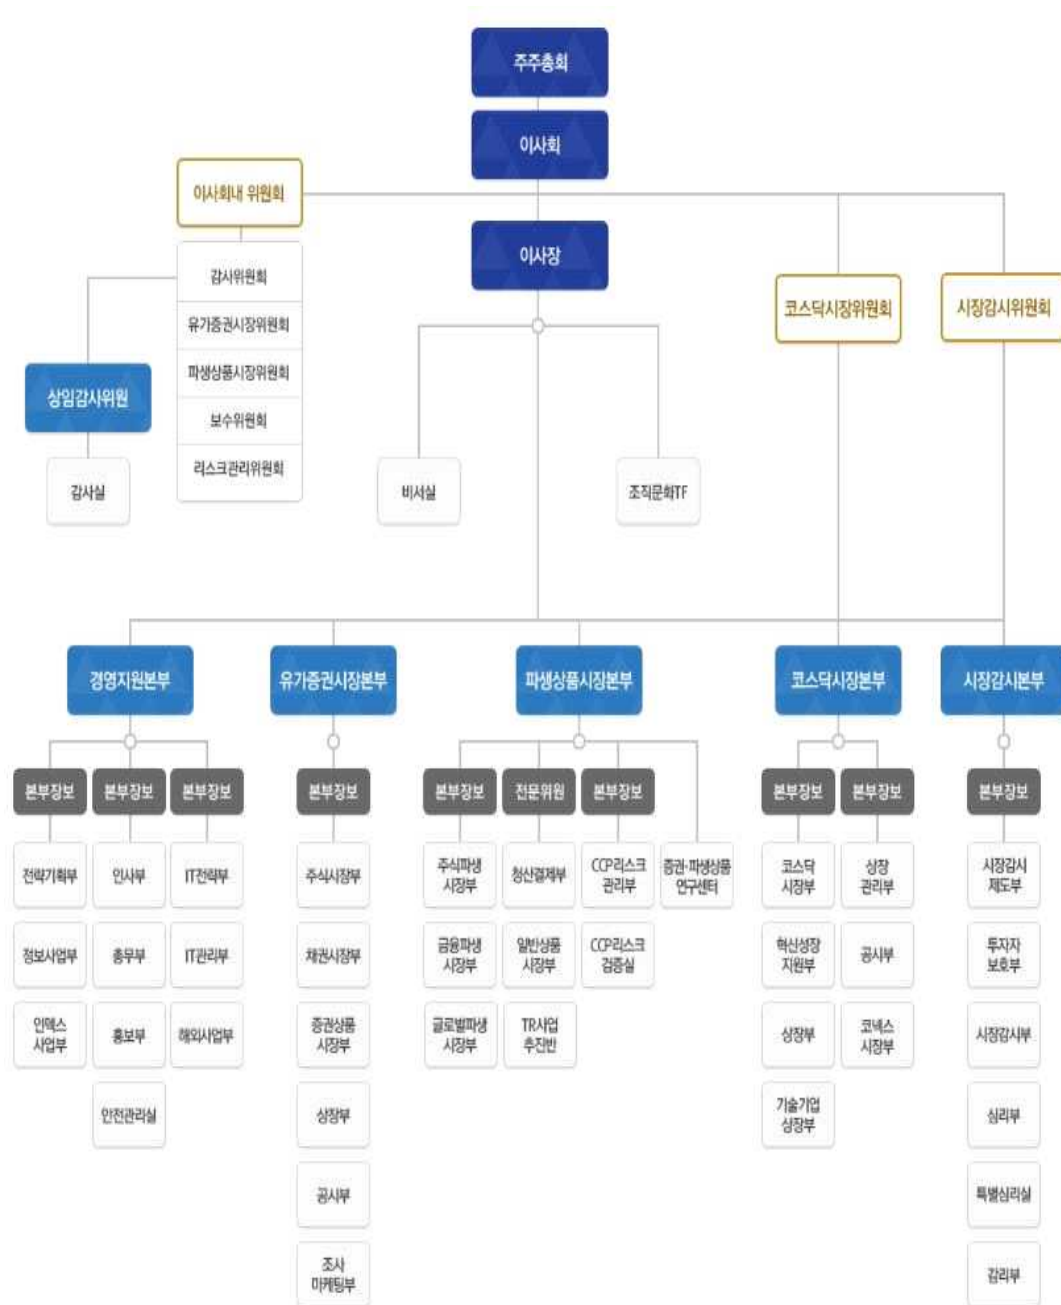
주주총회

이사회

이사회내 위원회

감사위원회
유가증권시장위원회
파생상품시장위원회
보수위원회
리스크관리위원회

상임감사위원

감사실

이사장

비서실

조직문화TF

코스닥시장위원회

시장감시위원회

경영지원본부

본부장보
전략기획부
정보사업부
인덱스 사업부

본부장보
인사부
총무부
홍보부
안전관리실

본부장보
IT전략부
IT관리부
해외사업부

유가증권시장본부

본부장보
주식시장부
채권시장부
증권상품 시장부
상장부
공시부
조사 마케팅부

파생상품시장본부

본부장보
주식파생 시장부
금융파생 시장부
글로벌파생 시장부

전문위원
청산결제부
일반상품 시장부
TR사업 추진반

본부장보
CCP리스크 관리부
CCP리스크 검증실

증권·파생상품 연구센터

코스닥시장본부

본부장보
코스닥 시장부
혁신성장 지원부
상장부
기술기업 상장부

본부장보
상장 관리부
공시부
코넥스 시장부

시장감시본부

본부장보
시장감시 제도부
투자자 보호부
시장감시부
심리부
특별심리실
감리부